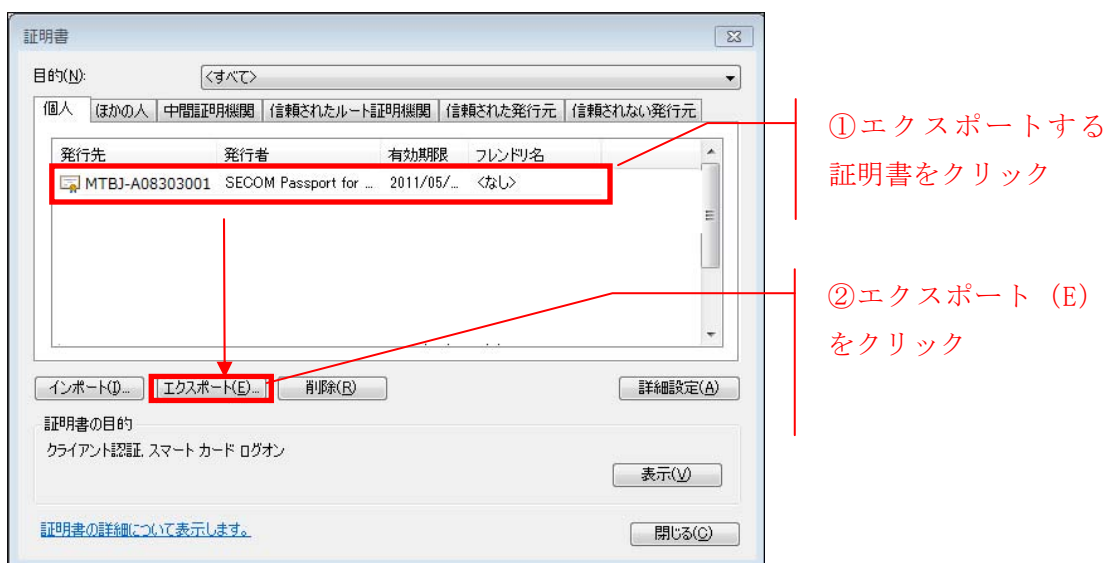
証明書

目的(N): <すべて>

個人 | ほかの人 | 中間証明機関 | 信頼されたルート証明機関 | 信頼された発行元 | 信頼されない発行元

| 発行先 | 発行者 | 有効期限 | フレンドリ名 |
|---|---|---|---|
| MTBJ-A08303001 | SECOM Passport for ... | 2011/05/... | <なし> |

インポート(I)... | エクスポート(E)... | 削除(R) | 詳細設定(A)

証明書の目的
クライアント認証, スマート カード ログオン

表示(V)

証明書の詳細について表示します。

閉じる(C)

①エクスポートする証明書をクリック

②エクスポート（E）をクリック